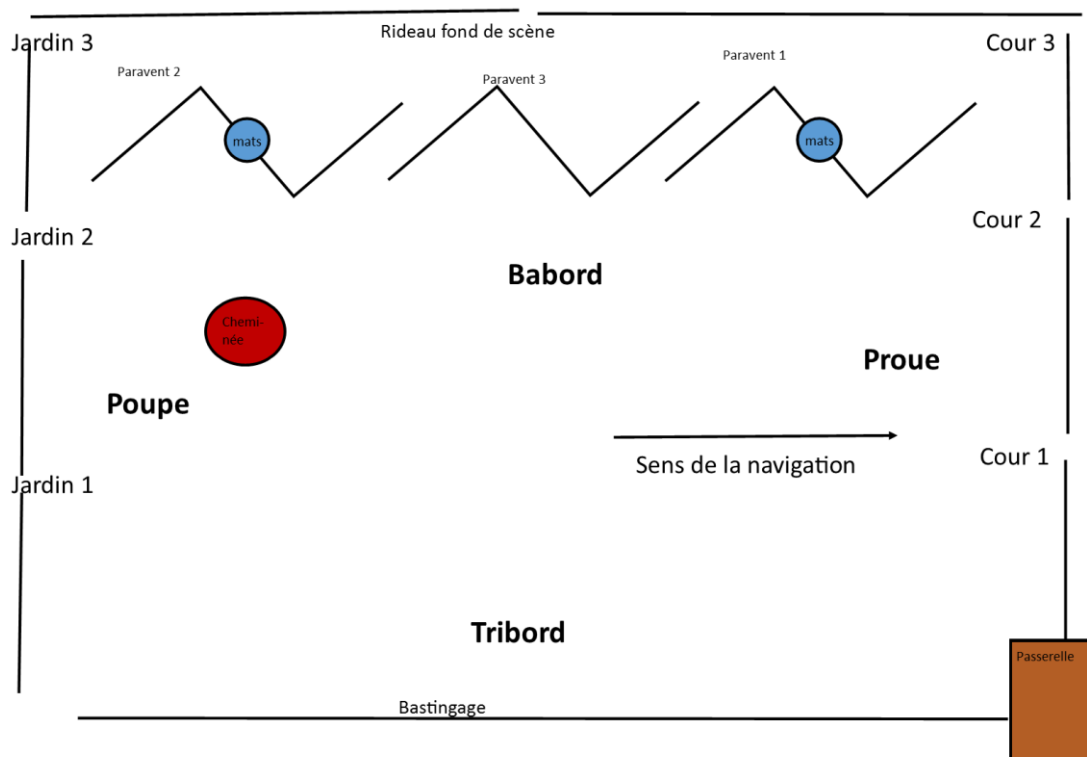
Rideau fond de scène

Jardin 3

Cour 3

Paravent 2

Paravent 3

Paravent 1

mats

mats

Jardin 2

Cour 2

Babord

Cheminée

Proue

Poupe

Sens de la navigation

Cour 1

Jardin 1

Tribord

Passerelle

Bastingage